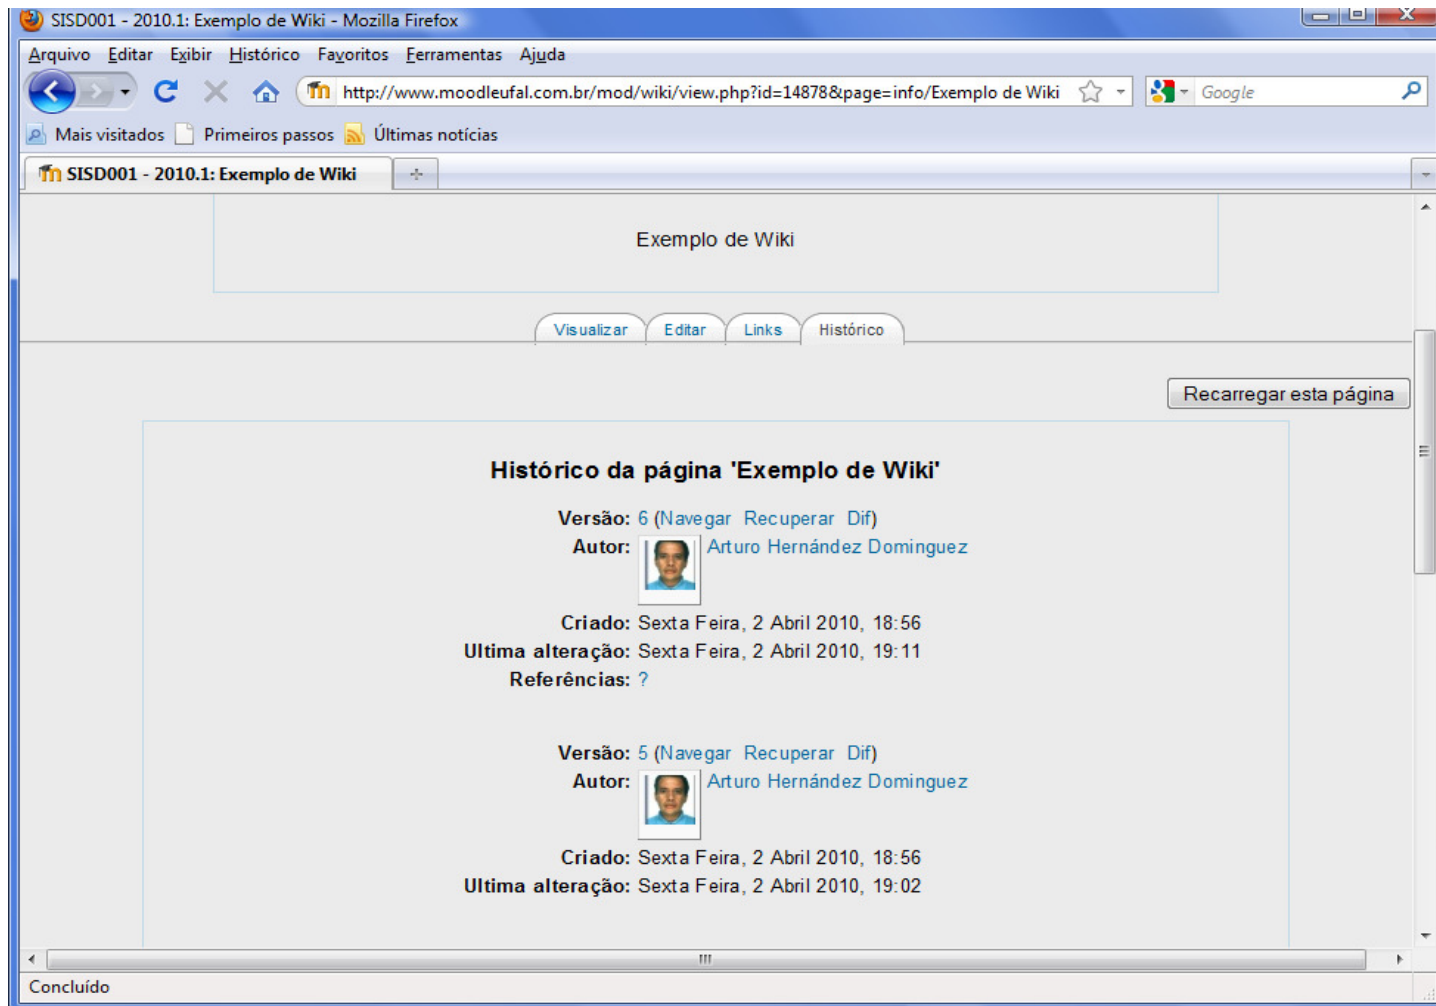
SISD001 - 2010.1: Exemplo de Wiki - Mozilla Firefox

Arquivo Editar Exibir Histórico Favoritos Ferramentas Ajuda

http://www.moodleufal.com.br/mod/wiki/view.php?id=14878&page=info/Exemplo de Wiki

Google

Mais visitados Primeiros passos Últimas notícias

SISD001 - 2010.1: Exemplo de Wiki

Exemplo de Wiki

Visualizar Editar Links Histórico

Recarregar esta página

Histórico da página 'Exemplo de Wiki'

Versão: 6 (Navegar Recuperar Dif)
Autor: Arturo Hernández Dominguez
Criado: Sexta Feira, 2 Abril 2010, 18:56
Ultima alteração: Sexta Feira, 2 Abril 2010, 19:11
Referências: ?

Versão: 5 (Navegar Recuperar Dif)
Autor: Arturo Hernández Dominguez
Criado: Sexta Feira, 2 Abril 2010, 18:56
Ultima alteração: Sexta Feira, 2 Abril 2010, 19:02

Concluído